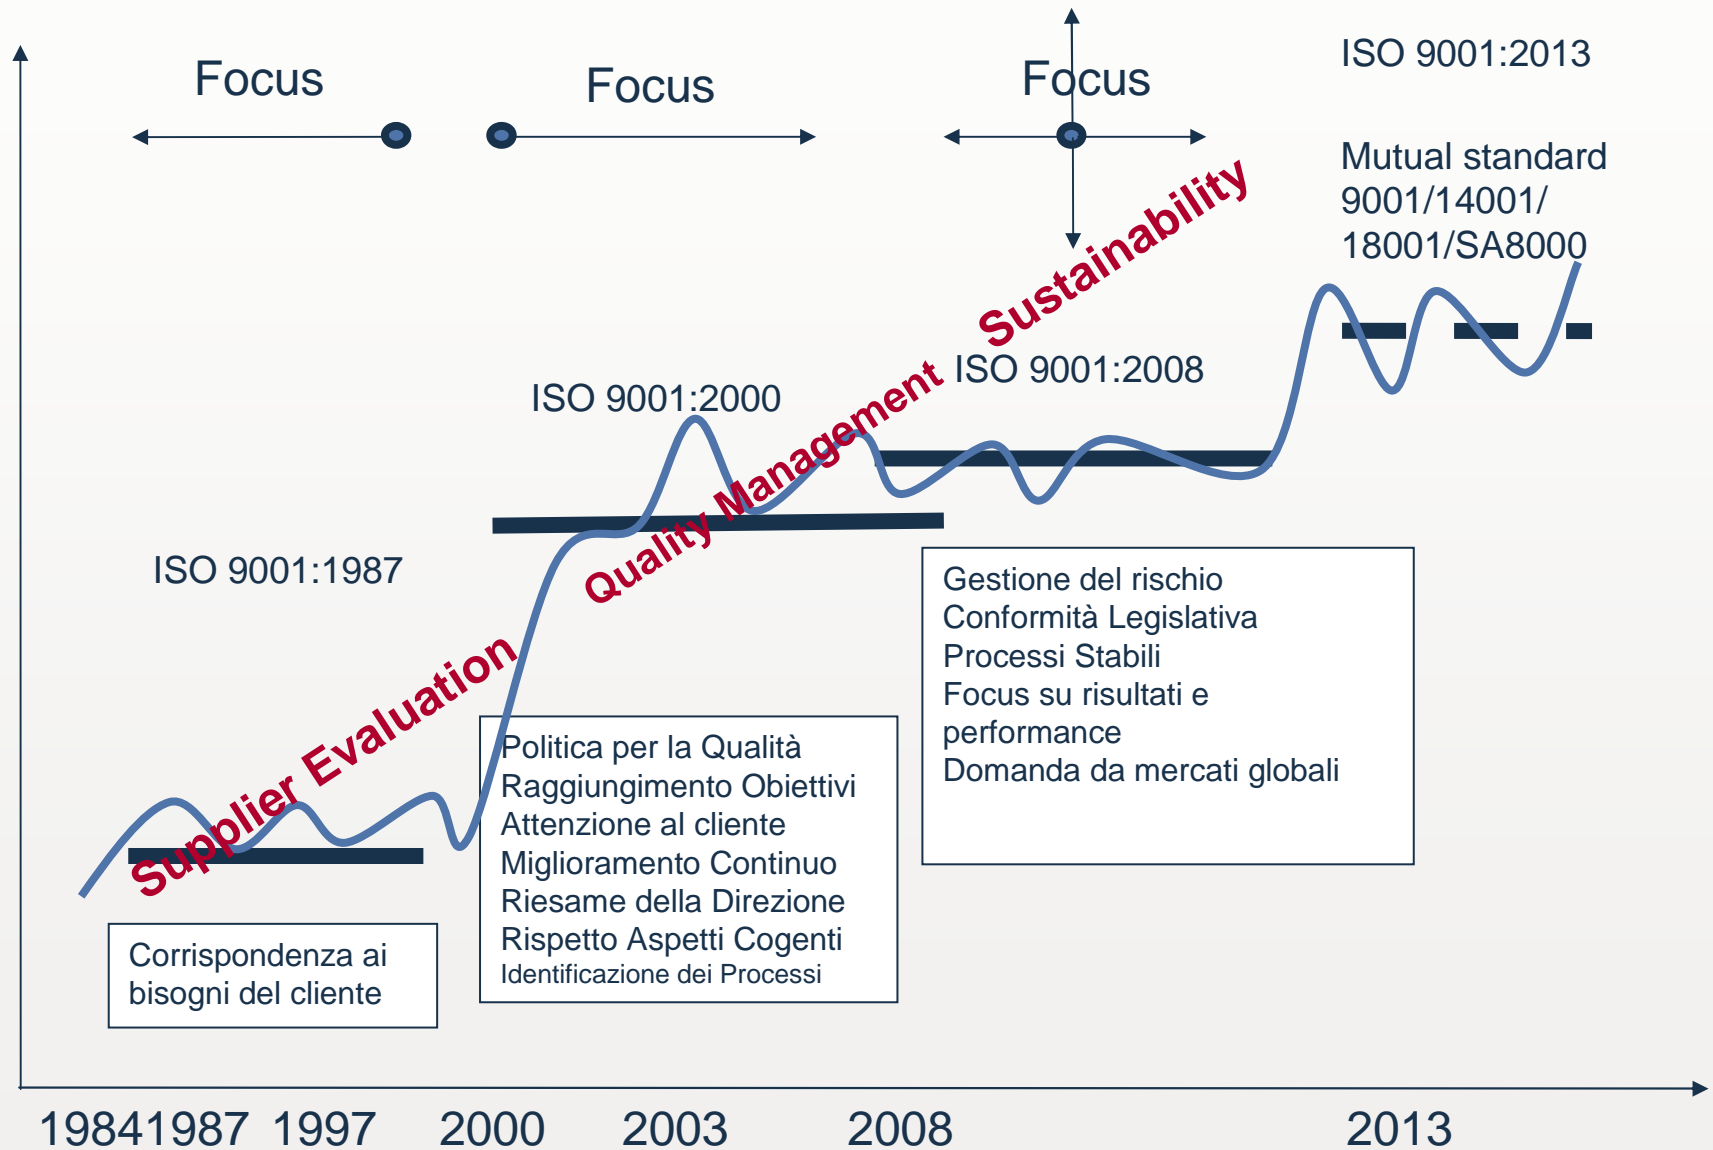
Focus

Focus

Focus

ISO 9001:2013

Mutual standard 9001/14001/ 18001/SA8000

Sustainability

ISO 9001:2008

Quality Management

ISO 9001:2000

ISO 9001:1987

Supplier Evaluation

Gestione del rischio
Conformità Legislativa
Processi Stabili
Focus su risultati e performance
Domanda da mercati globali

Politica per la Qualità
Raggiungimento Obiettivi
Attenzione al cliente
Miglioramento Continuo
Riesame della Direzione
Rispetto Aspetti Cogenti
Identificazione dei Processi

Corrispondenza ai bisogni del cliente

19841987 1997 2000 2003 2008 2013